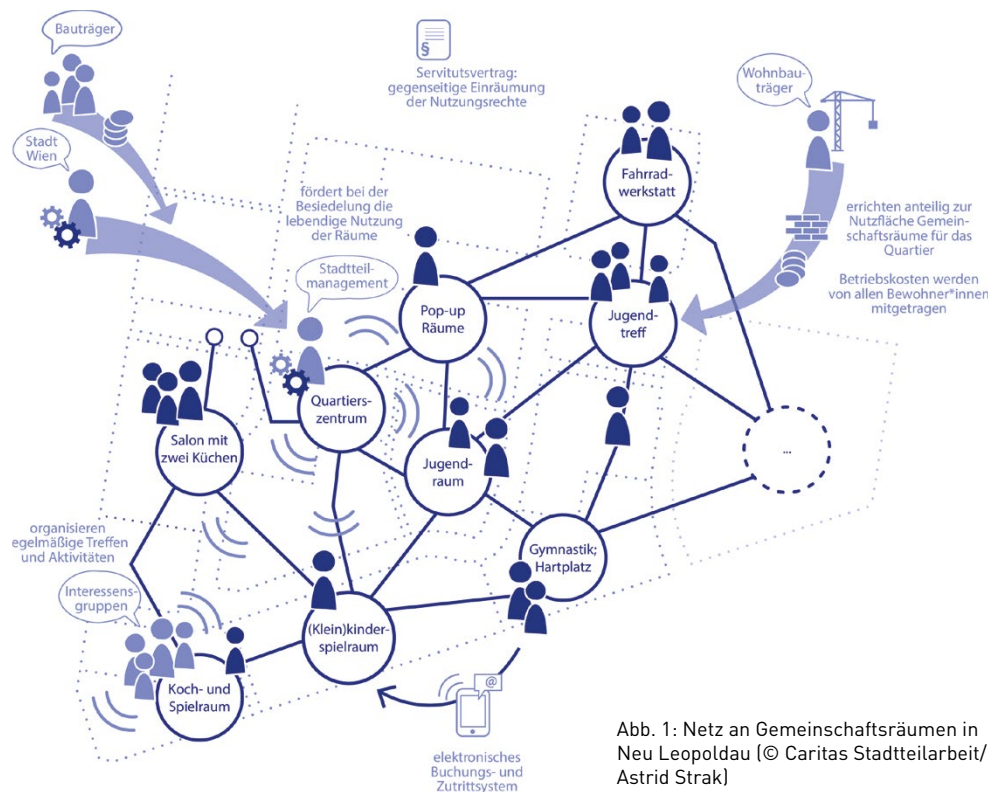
Bauträger

Stadt Wien

§

Servitutsvertrag: gegenseitige Einräumung der Nutzungsrechte

Wohnbauträger

fördert bei der Besiedelung die lebendige Nutzung der Räume

Fahrradwerkstatt

errichten anteilig zur Nutzfläche Gemeinschaftsräume für das Quartier

Betriebskosten werden von allen Bewohner*innen mitgetragen

Stadtteilmanagement

Pop-up Räume

Jugendtreff

Quartierszentrum

Salon mit zwei Küchen

Jugendraum

...

organisieren egelmäßige Treffen und Aktivitäten

Gymnastik; Hartplatz

Interessensgruppen

(Klein)kinderspielraum

@

Koch- und Spielraum

elektronisches Buchungs- und Zutrittsystem

Abb. 1: Netz an Gemeinschaftsräumen in Neu Leopoldau (© Caritas Stadtteilarbeit/ Astrid Strak)